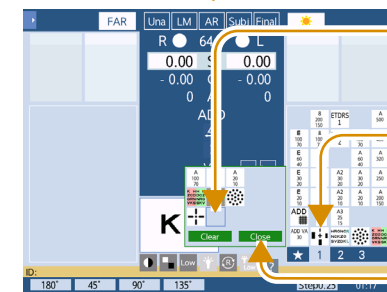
FAR
Una LM AR Subj Final
R 64 L
0.00 S 0.00
- 0.00 C - 0.00
0 A 0
ADD
A 100 70
A 30 25
Clear Close
K
Low
Low
ID:
180° 45° 90° 135°
Step0.25 01:17
B 200 150
ETDRS 1
A 300
E 60 40
E 100 70
E 300 200
E 400 320
A 100 70
A2 30 25
A 300 250
A 400 320
ADD
A3 25 15
ADD VA 30
1 2 3